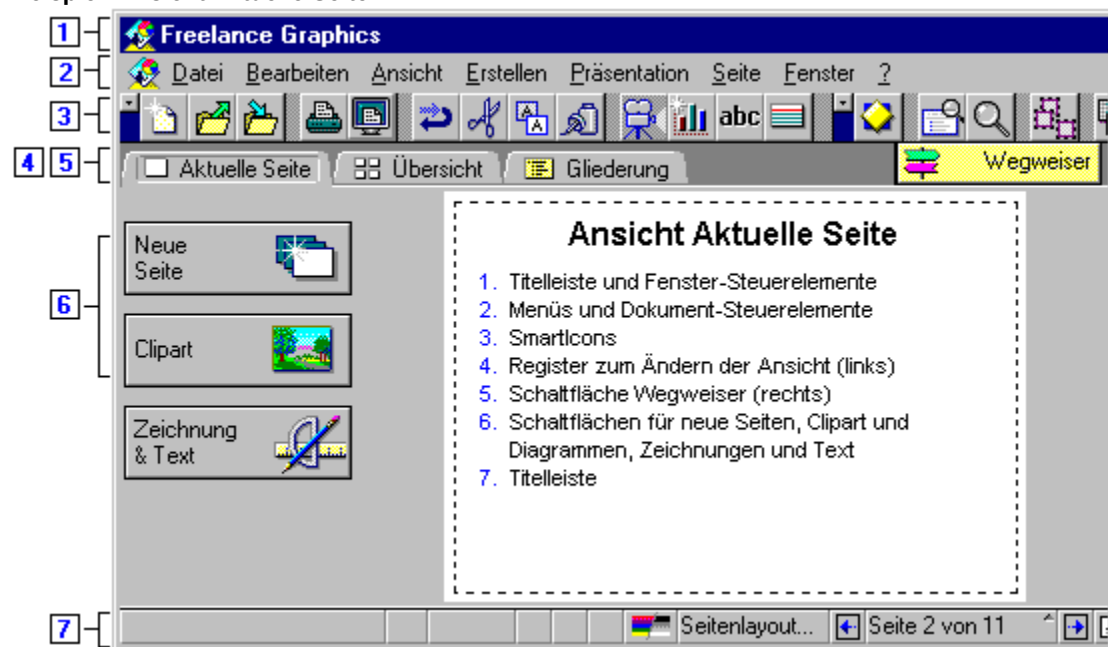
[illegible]

1 Freelance Graphics

2 Datei Bearbeiten Ansicht Erstellen Präsentation Seite Fenster ?

3 abc

4 5 Aktuelle Seite Übersicht Gliederung Wegweiser

6 Neue Seite

Clipart

Zeichnung & Text

Ansicht Aktuelle Seite

1. Titelleiste und Fenster-Steuerelemente
2. Menüs und Dokument-Steuerelemente
3. SmartIcons
4. Register zum Ändern der Ansicht (links)
5. Schaltfläche Wegweiser (rechts)
6. Schaltflächen für neue Seiten, Clipart und Diagrammen, Zeichnungen und Text
7. Titelleiste

7 Seitenlayout... Seite 2 von 11